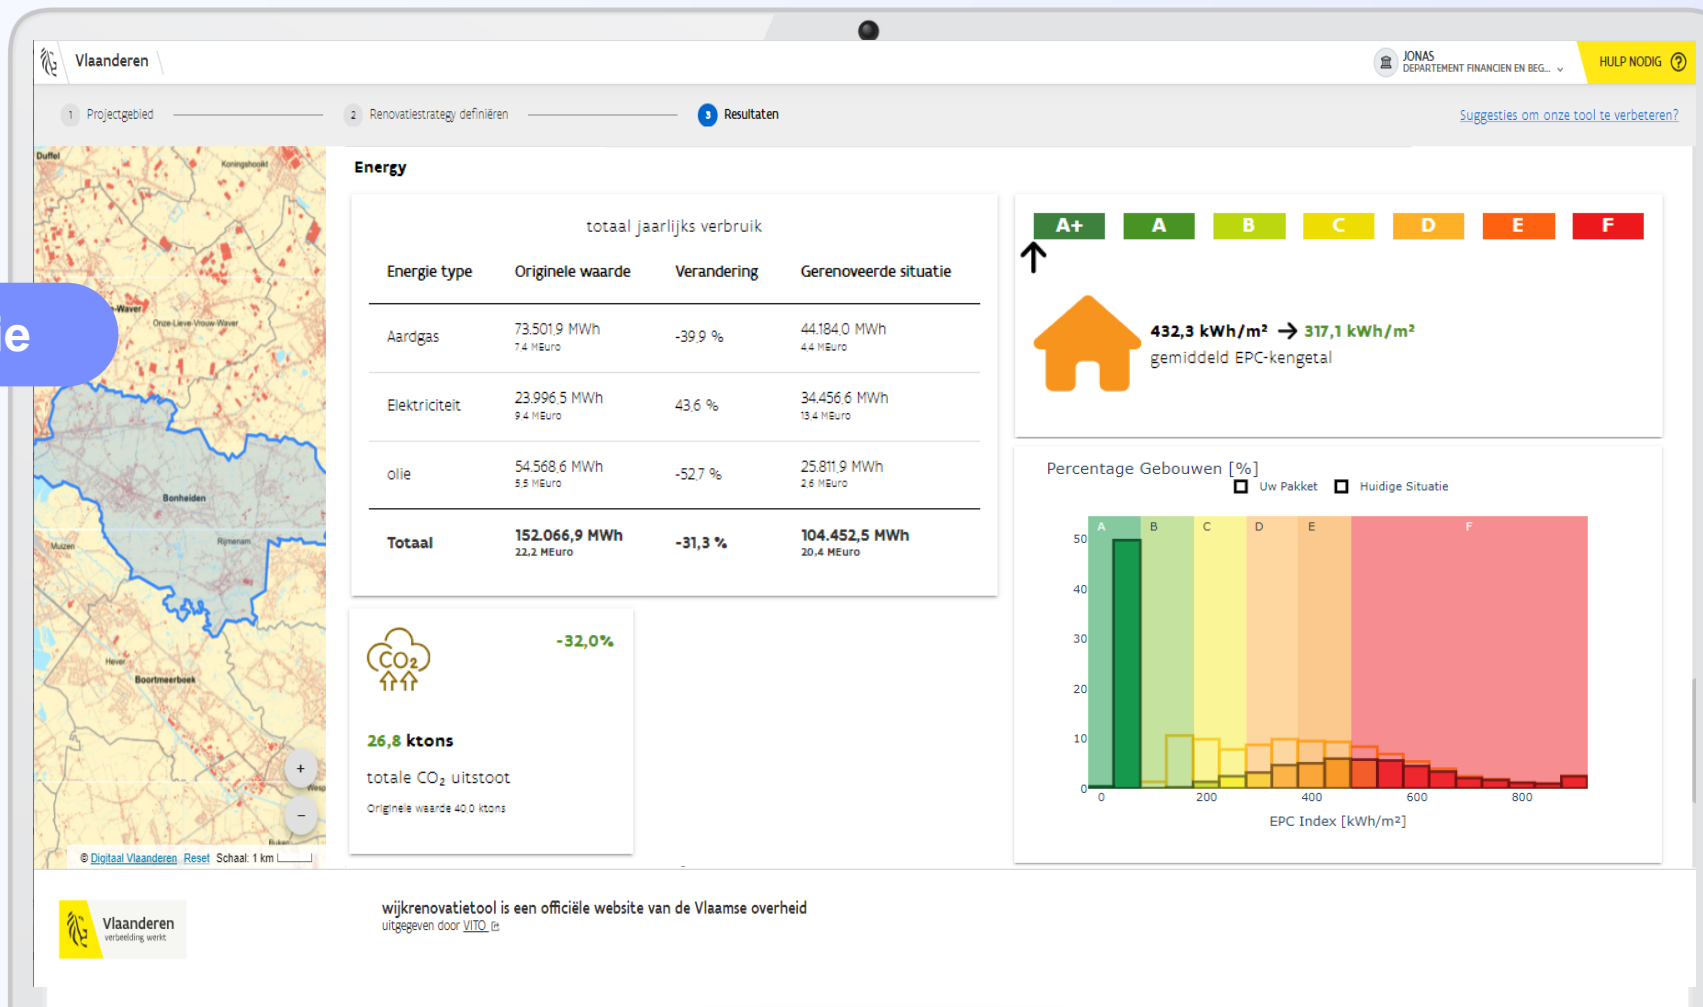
Vlaanderen

JONAS
DEPARTEMENT FINANCIEN EN BEG...

HULP NODIG ?

1 Projectgebied 2 Renovatiestrategy definiëren 3 Resultaten

Suggesties om onze tool te verbeteren?

e

Duffel
Koningshooikt
Waver
Onze-Lieve-Vrouw-Waver
Bonheiden
Muizen
Rijmenam
Hever
Boortmeerbeek

+
−

© Digitaal Vlaanderen Reset Schaal: 1 km

Energy

totaal jaarlijks verbruik

| Energie type | Originele waarde | Verandering | Gerenoveerde situatie |
|---|---|---|---|
| Aardgas | 73.501,9 MWh 7,4 MEuro | -39,9 % | 44.184,0 MWh 4,4 MEuro |
| Elektriciteit | 23.996,5 MWh 9,4 MEuro | 43,6 % | 34.456,6 MWh 13,4 MEuro |
| olie | 54.568,6 MWh 5,5 MEuro | -52,7 % | 25.811,9 MWh 2,6 MEuro |
| Totaal | 152.066,9 MWh 22,2 MEuro | -31,3 % | 104.452,5 MWh 20,4 MEuro |

$CO_2$

-32,0%

26,8 ktons

totale $CO_2$ uitstoot

Originele waarde 40,0 ktons

A+ A B C D E F

432,3 kWh/m² → 317,1 kWh/m²
gemiddeld EPC-kengetal

Percentage Gebouwen [%]
Uw Pakket Huidige Situatie

A B C D E F

50
40
30
20
10
0

0 200 400 600 800

EPC Index [kWh/m²]

Vlaanderen
verbeelding werkt

wijkrenovatietool is een officiële website van de Vlaamse overheid
uitgegeven door VITO